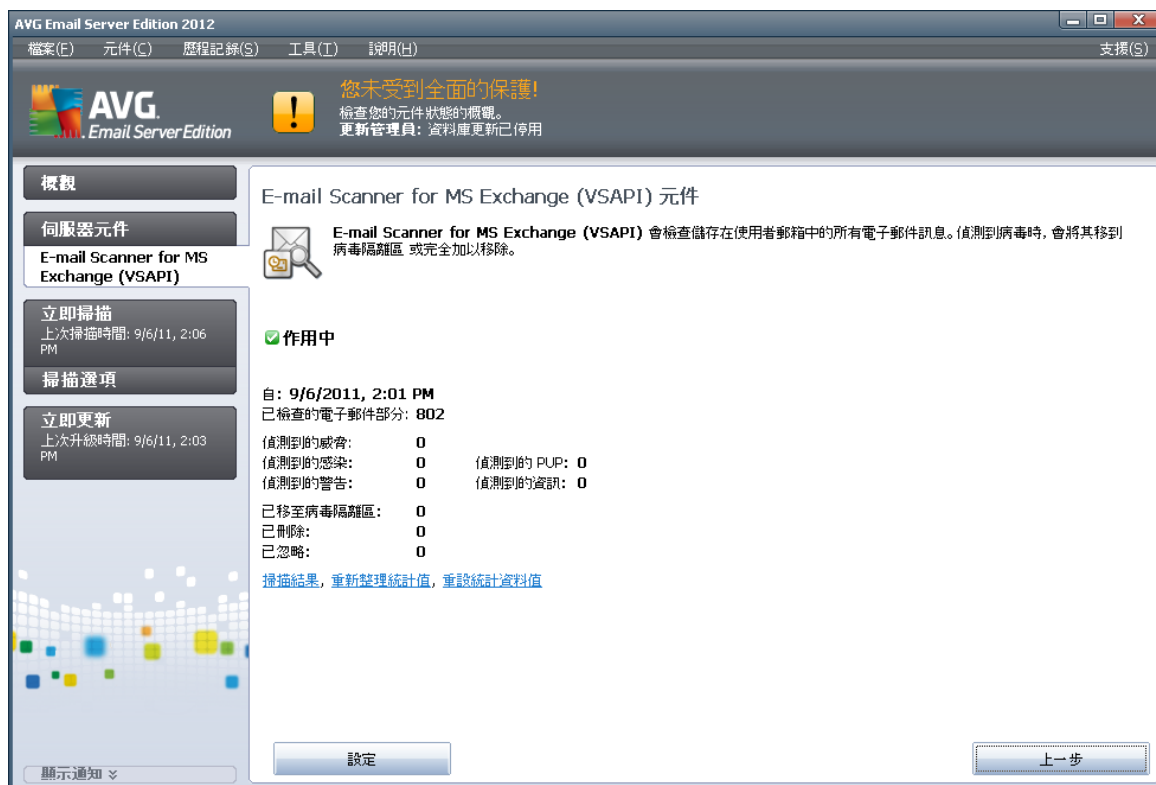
AVG Email Server Edition 2012

檔案(F) 元件(C) 歷程記錄(S) 工具(T) 說明(H) 支援(S)

AVG. Email Server Edition

您未受到全面的保護!
檢查您的元件狀態的概觀。
更新管理員: 資料庫更新已停用

概觀

伺服器元件

E-mail Scanner for MS Exchange (VSAPI)

立即掃描
上次掃描時間: 9/6/11, 2:06 PM

掃描選項

立即更新
上次升級時間: 9/6/11, 2:03 PM

顯示通知

E-mail Scanner for MS Exchange (VSAPI) 元件

E-mail Scanner for MS Exchange (VSAPI) 會檢查儲存在使用者郵箱中的所有電子郵件訊息。偵測到病毒時, 會將其移到病毒隔離區 或完全加以移除。

作用中

自: 9/6/2011, 2:01 PM
已檢查的電子郵件部分: 802

偵測到的威脅: 0
偵測到的感染: 0 偵測到的 PUP: 0
偵測到的警告: 0 偵測到的資訊: 0

已移至病毒隔離區: 0
已刪除: 0
已忽略: 0

掃描結果, 重新整理統計值, 重設統計資料值

設定

上一步